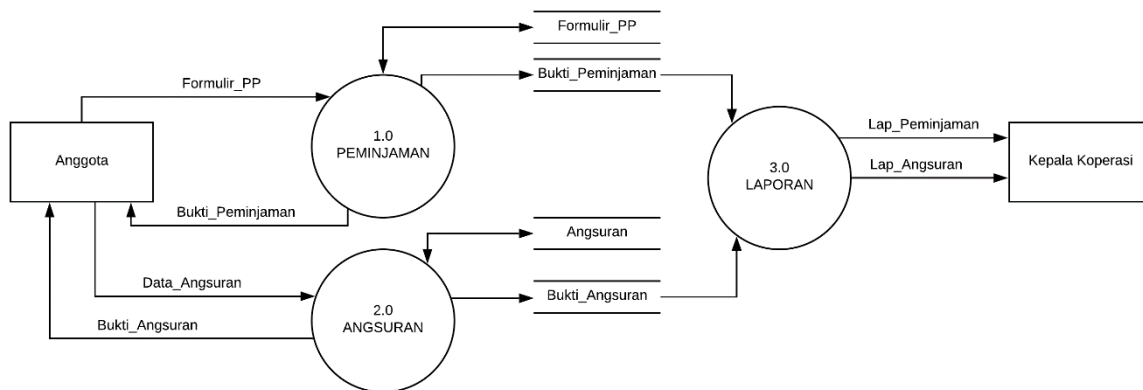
Formulir_PP

Formulir_PP

Bukti_Peminjaman

Anggota

1.0
PEMINJAMAN

Lap_Peminjaman

Lap_Angsuran

3.0
LAPORAN

Kepala Koperasi

Bukti_Peminjaman

Angsuran

Data_Angsuran

2.0
ANGSURAN

Bukti_Angsuran

Bukti_Angsuran